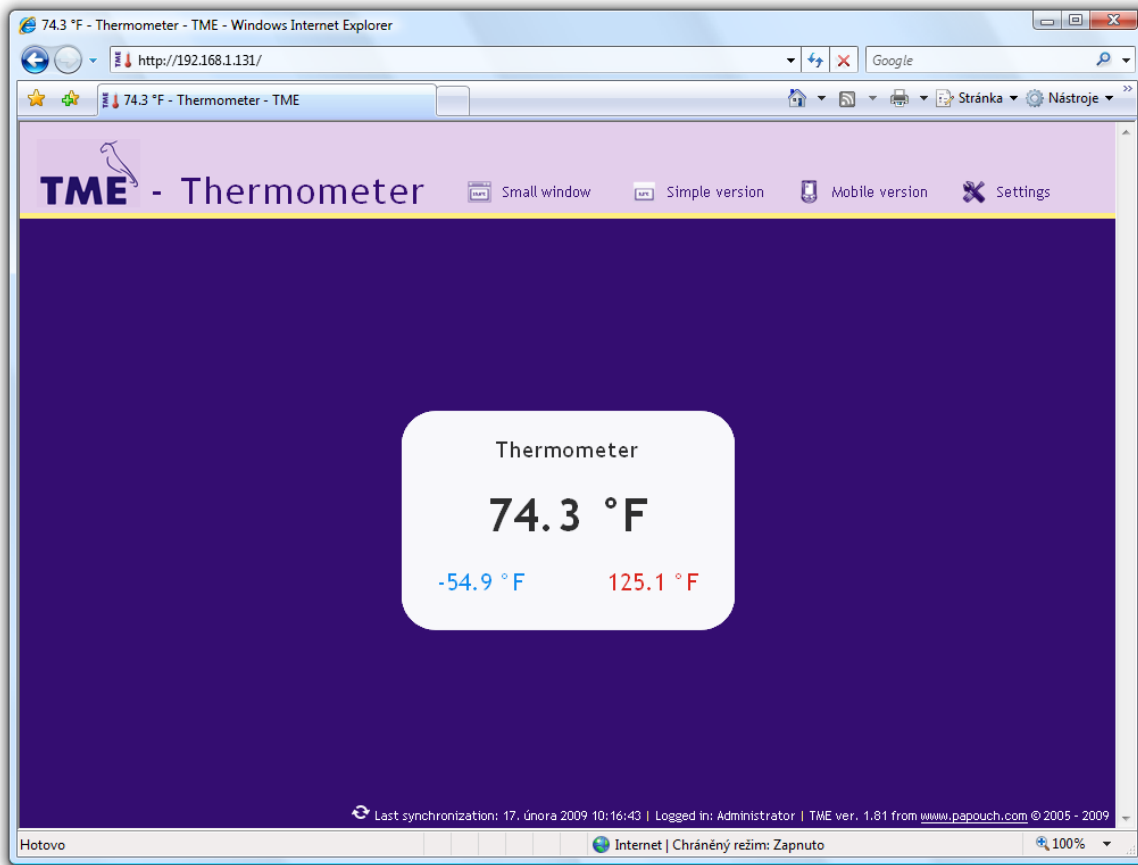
74.3 °F - Thermometer - TME - Windows Internet Explorer

http://192.168.1.131/

Google

74.3 °F - Thermometer - TME

Stránka ▾ Nástroje ▾

TME - Thermometer

Small window

Simple version

Mobile version

Settings

Thermometer

74.3 °F

-54.9 °F

125.1 °F

Last synchronization: 17. února 2009 10:16:43 | Logged in: Administrator | TME ver. 1.81 from www.papouch.com © 2005 - 2009

Hotovo

Internet | Chráněný režim: Zapnuto

100%